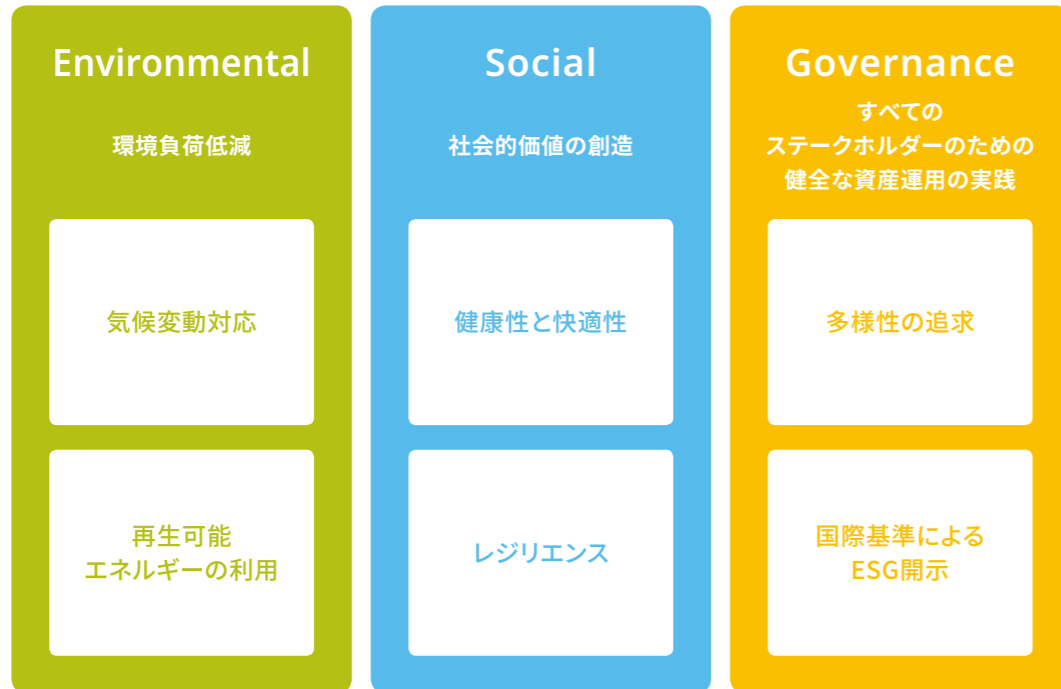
Environmental

環境負荷低減

気候変動対応

再生可能
エネルギーの利用

Social

社会的価値の創造

健康性と快適性

レジリエンス

Governance

すべての
ステークホルダーのための
健全な資産運用の実践

多様性の追求

国際基準による
ESG開示